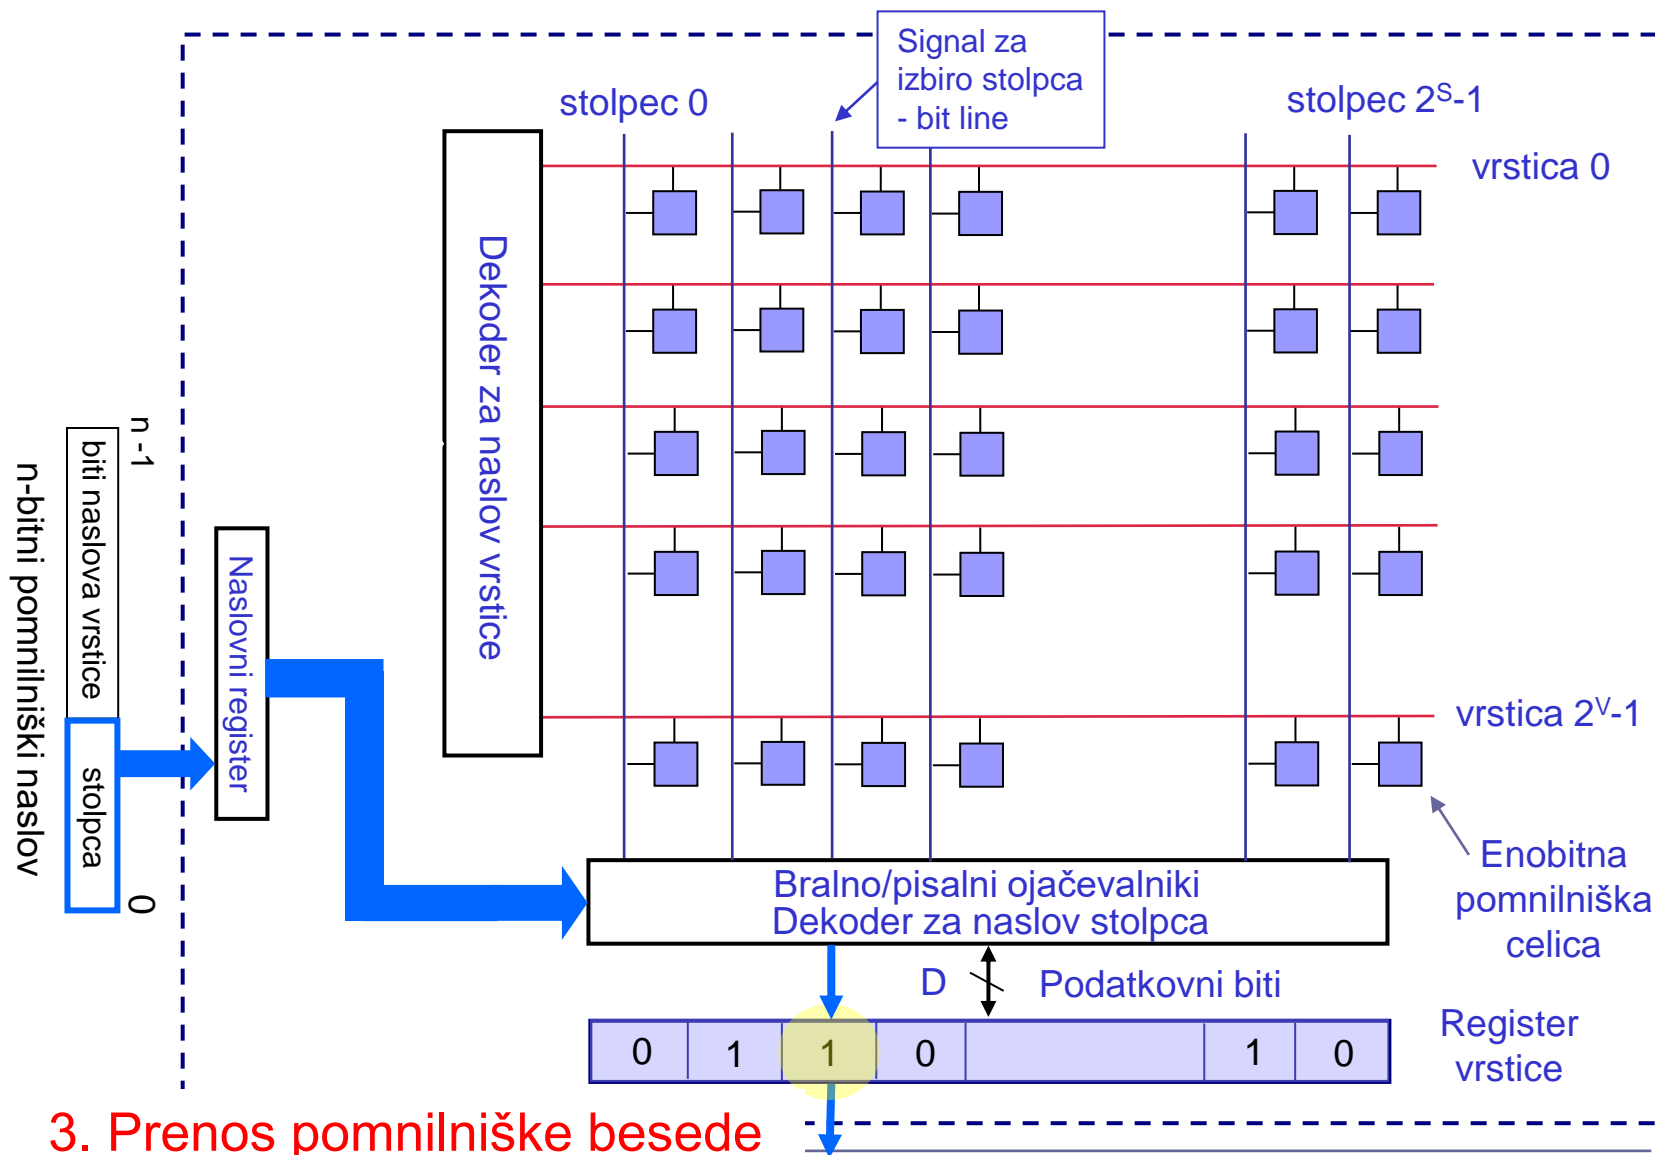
Signal za izbiro stolpca - bit line

stolpec 0

stolpec $2^S$-1

vrstica 0

Dekoder za naslov vrstice

n-bitni pomnilniški naslov

n -1

biti naslova vrstice

stolpca

0

Naslovni register

vrstica $2^V$-1

Enobitna pomnilniška celica

Bralno/pisalni ojačevalniki
Dekoder za naslov stolpca

D

Podatkovni biti

| 0 | 1 | 1 | 0 | | 1 | 0 |
|---|---|---|---|---|---|---|

Register vrstice

3. Prenos pomnilniške besede